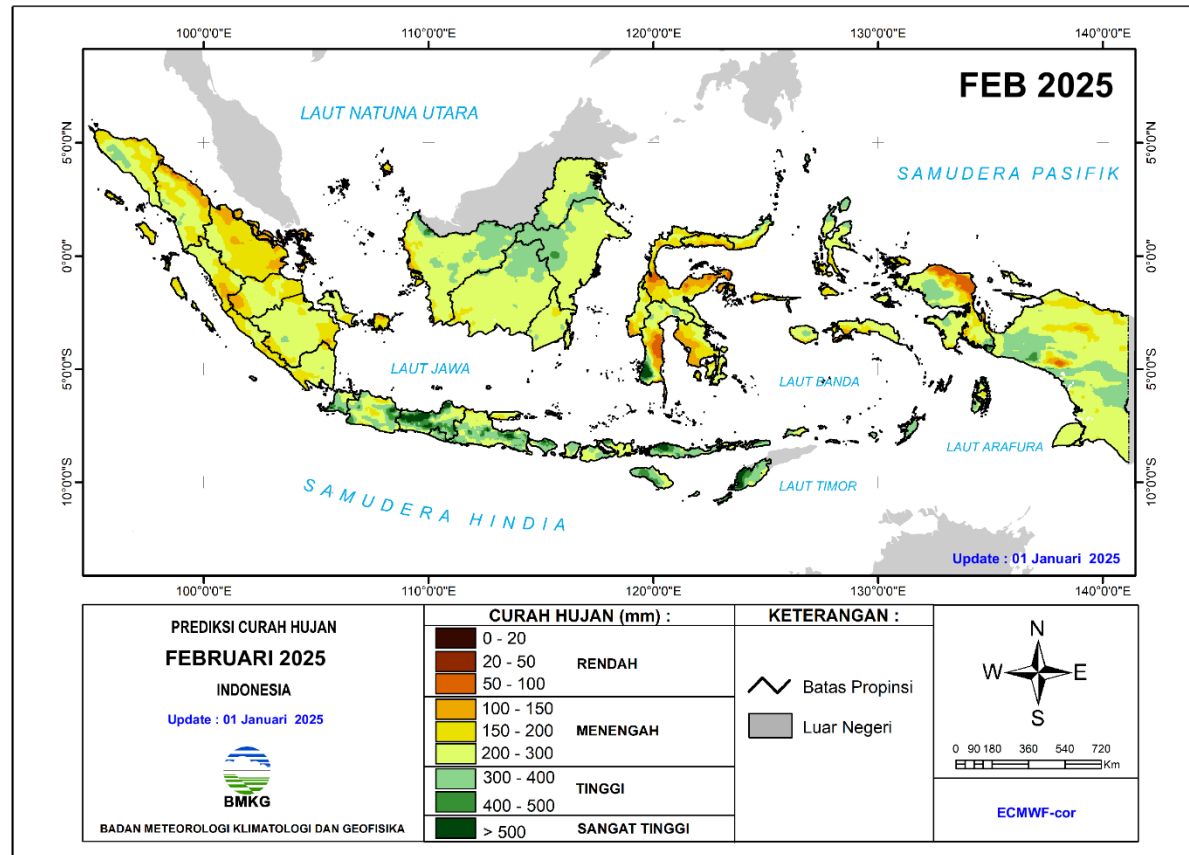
100°0'0"E
110°0'0"E
120°0'0"E
130°0'0"E
140°0'0"E

FEB 2025

LAUT NATUNA UTARA

5°0'0"N
0°0'0"
5°0'0"S
10°0'0"S

5°0'0"N
0°0'0"
5°0'0"S
10°0'0"S

SAMUDERA PASIFIK

LAUT JAWA

LAUT BANDA

LAUT ARAFURA

LAUT TIMOR

SAMUDERA HINDIA

Update : 01 Januari 2025

100°0'0"E
110°0'0"E
120°0'0"E
130°0'0"E
140°0'0"E

PREDIKSI CURAH HUJAN
FEBRUARI 2025
INDONESIA
Update : 01 Januari 2025
BMKG
BADAN METEOROLOGI KLIMATOLOGI DAN GEOFISIKA

CURAH HUJAN (mm) :

| | | |
|---|---|---|
| 0 - 20 | RENDAH |
| 20 - 50 | |
| 50 - 100 | |
| 100 - 150 | MENENGAH |
| 150 - 200 | |
| 200 - 300 | |
| 300 - 400 | TINGGI |
| 400 - 500 | |
| > 500 | SANGAT TINGGI |

KETERANGAN :
Batas Propinsi
Luar Negeri

N
W
E
S

0 90 180 360 540 720
Km

ECMWF-cor